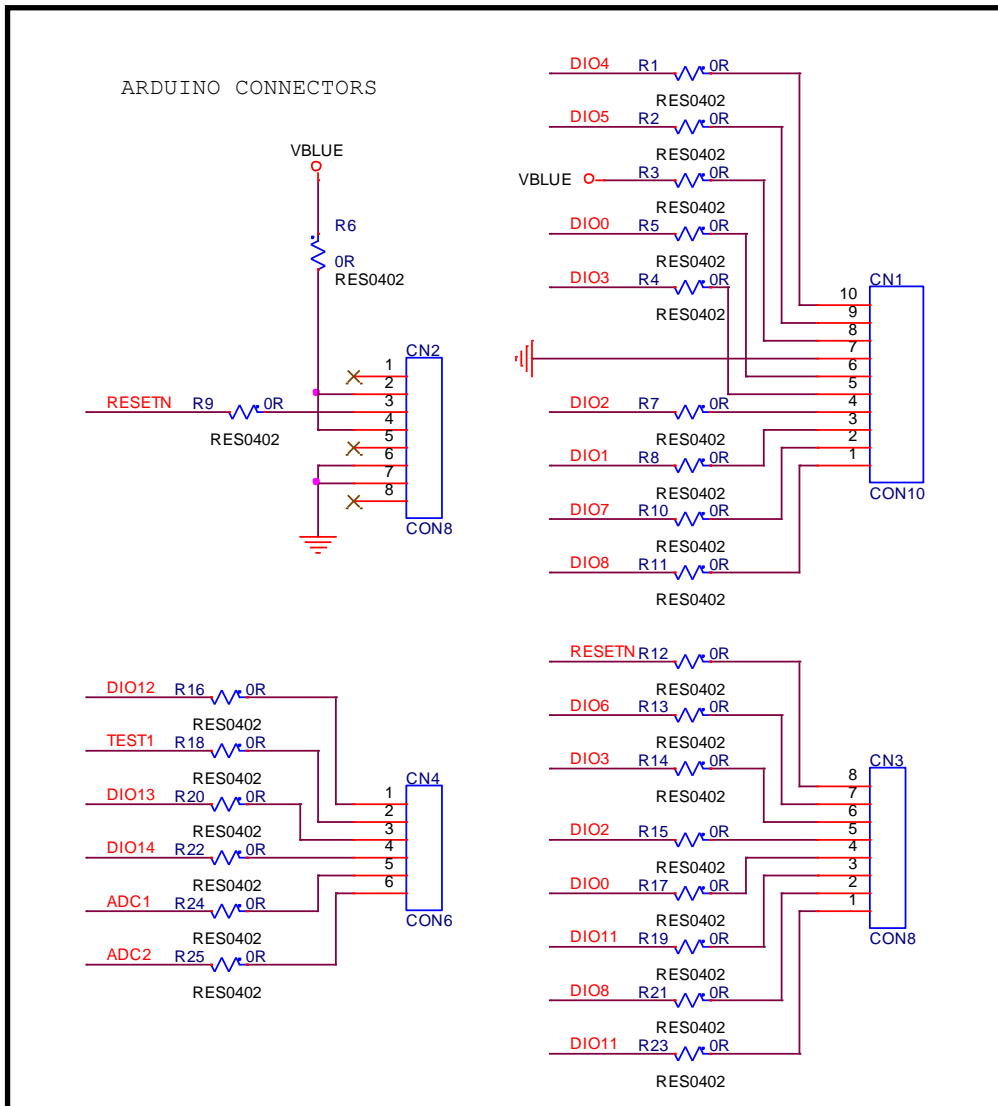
ARDUINO CONNECTORS

VBLUE
R6
0R
RES0402

RESETN R9 0R
RES0402

CN2
1
2
3
4
5
6
7
8
CON8

DIO4 R1 0R
RES0402
DIO5 R2 0R
RES0402
VBLUE R3 0R
RES0402
DIO0 R5 0R
RES0402
DIO3 R4 0R
RES0402
DIO2 R7 0R
RES0402
DIO1 R8 0R
RES0402
DIO7 R10 0R
RES0402
DIO8 R11 0R
RES0402

CN1
10
9
8
7
6
5
4
3
2
1
CON10

DIO12 R16 0R
RES0402
TEST1 R18 0R
RES0402
DIO13 R20 0R
RES0402
DIO14 R22 0R
RES0402
ADC1 R24 0R
RES0402
ADC2 R25 0R
RES0402

CN4
1
2
3
4
5
6
CON6

RESETN R12 0R
RES0402
DIO6 R13 0R
RES0402
DIO3 R14 0R
RES0402
DIO2 R15 0R
RES0402
DIO0 R17 0R
RES0402
DIO11 R19 0R
RES0402
DIO8 R21 0R
RES0402
DIO11 R23 0R
RES0402

CN3
8
7
6
5
4
3
2
1
CON8